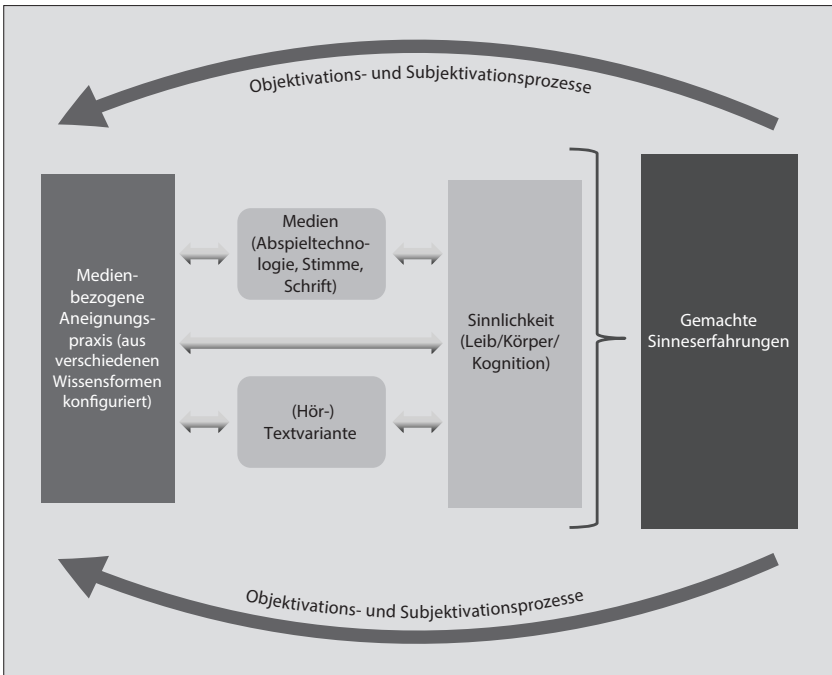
Objektivations- und Subjektivationsprozesse

Medienbezogene Aneignungspraxis (aus verschiedenen Wissensformen konfiguriert)

Medien (Abspieltechnologie, Stimme, Schrift)

(Hör-) Textvariante

Sinnlichkeit (Leib/Körper/ Kognition)

Gemachte Sinneserfahrungen

Objektivations- und Subjektivationsprozesse